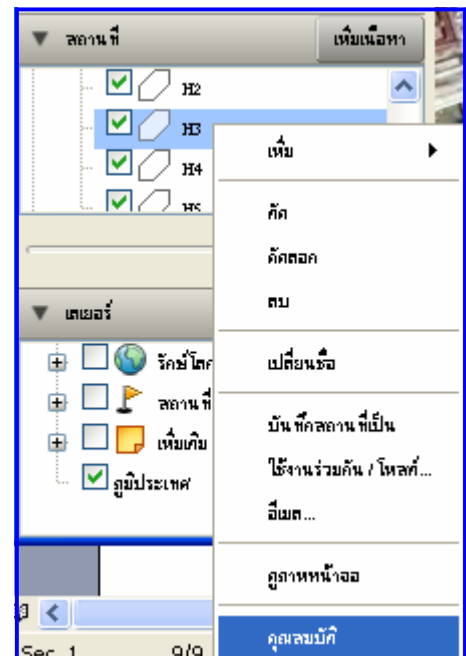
สถานที่

เพิ่มเนื้อหา

H2

H3

H4

H5

เลเยอร์

รักษ์โลก

สถานที่

เพิ่มเติม

ภูมิประเทศ

เพิ่ม

ตัด

คัดลอก

ลบ

เปลี่ยนชื่อ

บันทึกสถานที่เป็น

ใช้งานร่วมกัน / โพสต์...

อีเมล...

ดูภาพหน้าจอ

คุณสมบัติ

Sec 1

9/9